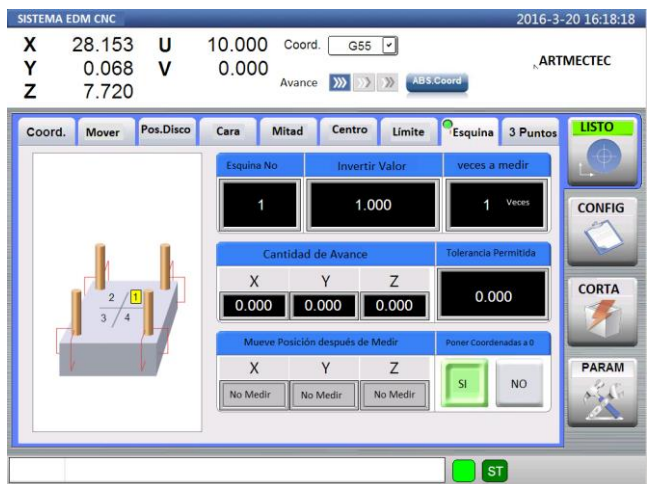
SISTEMA EDM CNC
2016-3-20 16:18:18

X 28.153 U 10.000 Coord. G55
Y 0.068 V 0.000
Z 7.720
Avance ABS.Coord
ARTMECTEC

Coord. Mover Pos.Disco Cara Mitad Centro Límite Esquina 3 Puntos

LISTO

Esquina No
1
Invertir Valor
1.000
veces a medir
1 Veces

CONFIG

Cantidad de Avance
| X | Y | Z |
|---|---|---|
| 0.000 | 0.000 | 0.000 |

Tolerancia Permitida
0.000

CORTA

Mueve Posición después de Medir
| X | Y | Z |
|---|---|---|
| No Medir | No Medir | No Medir |

Poner Coordenadas a 0
SI NO

PARAM

2 1
3 4

ST